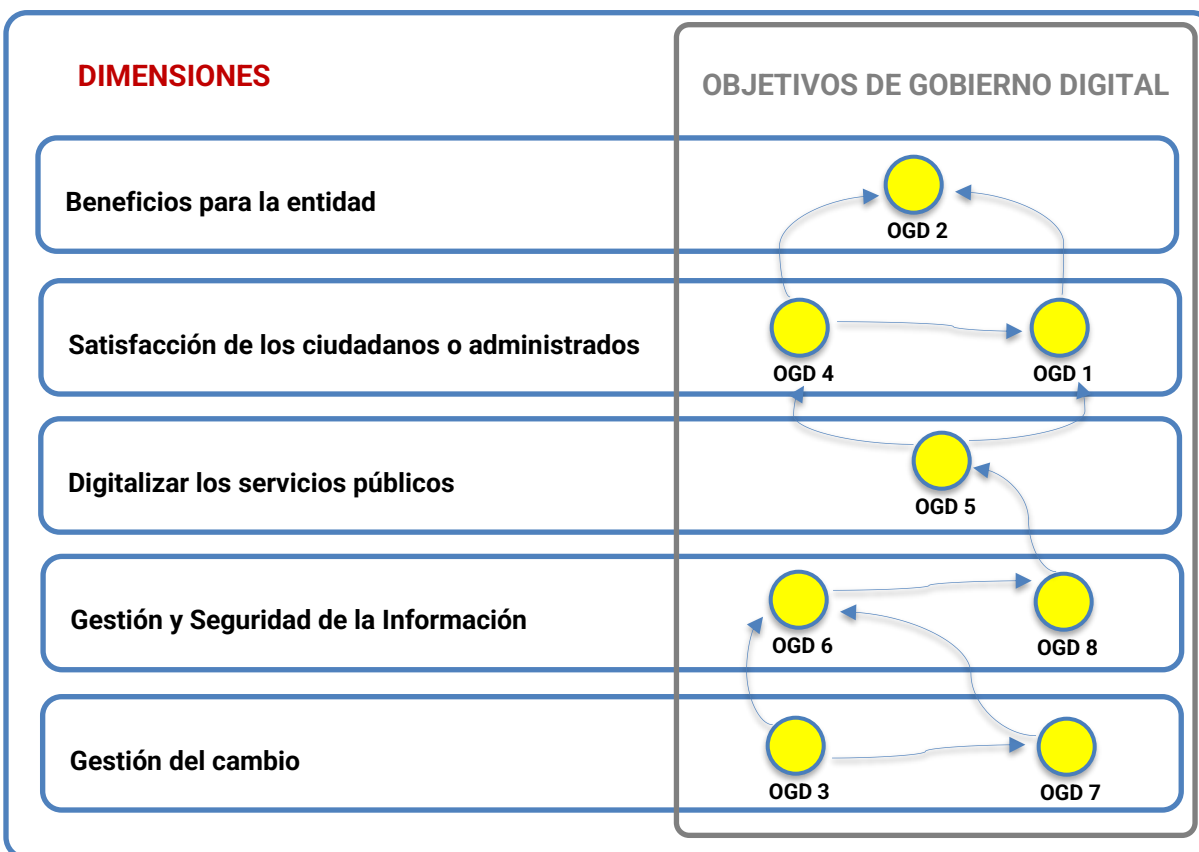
DIMENSIONES

OBJETIVOS DE GOBIERNO DIGITAL

Beneficios para la entidad

OGD 2

Satisfacción de los ciudadanos o administrados

OGD 4

OGD 1

Digitalizar los servicios públicos

OGD 5

Gestión y Seguridad de la Información

OGD 6

OGD 8

Gestión del cambio

OGD 3

OGD 7